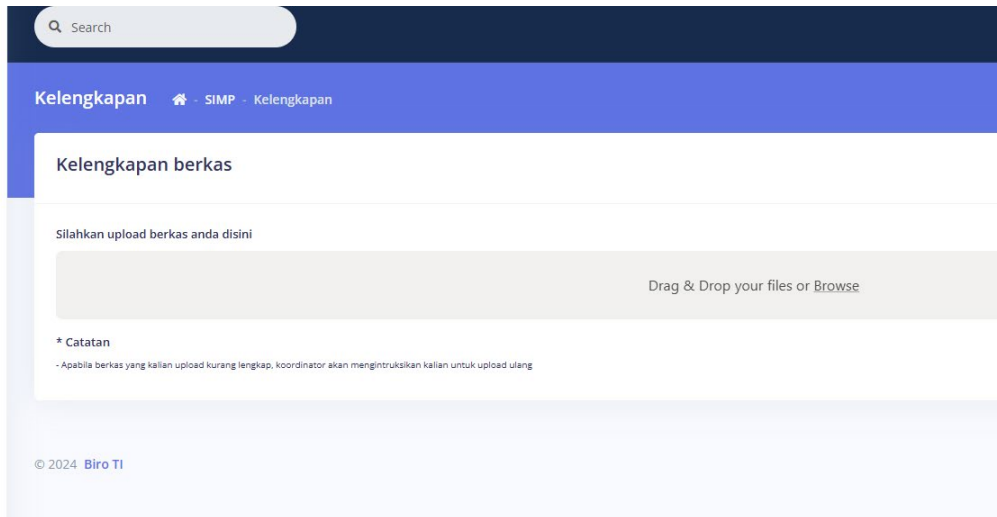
Search

Kelengkapan - SIMP - Kelengkapan

Kelengkapan berkas

Silahkan upload berkas anda disini

Drag & Drop your files or Browse

* Catatan

- Apabila berkas yang kalian upload kurang lengkap, koordinator akan mengintruksikan kalian untuk upload ulang

© 2024 Biro TI